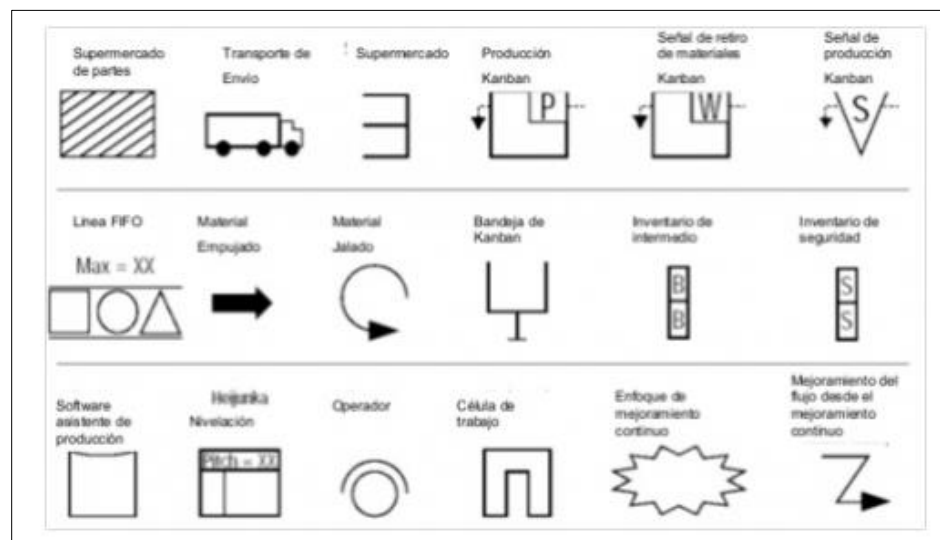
Supermercado de partes

Transporte de Envio

Supermercado

Producción Kanban

P

Señal de retiro de materiales Kanban

W

Señal de producción Kanban

S

Linea FIFO

Max = XX

Material Empujado

Material Jalado

Bandeja de Kanban

Inventario de intermedio

B

B

Inventario de seguridad

S

S

Software asistente de producción

Heijunka Nivelación

Pitch = XX

Operador

Célula de trabajo

Enfoque de mejoramiento continuo

Mejoramiento del flujo desde el mejoramiento continuo